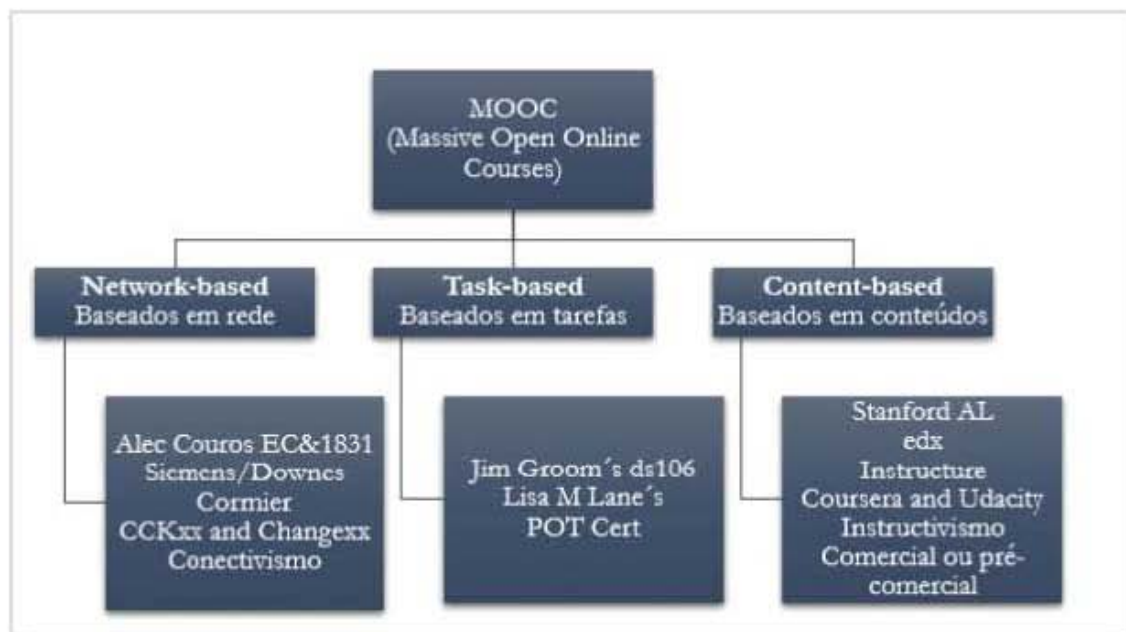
MOOC
(Massive Open Online Courses)

Network-based
Baseados em rede

Task-based
Baseados em tarefas

Content-based
Baseados em conteúdos

Alec Couros EC&1831
Siemens/Downes
Cormier
CCKxx and Changexx
Conectivismo

Jim Groom´s ds106
Lisa M Lane´s
POT Cert

Stanford AL
edx
Instructure
Coursera and Udacity
Instructivismo
Comercial ou pré-comercial